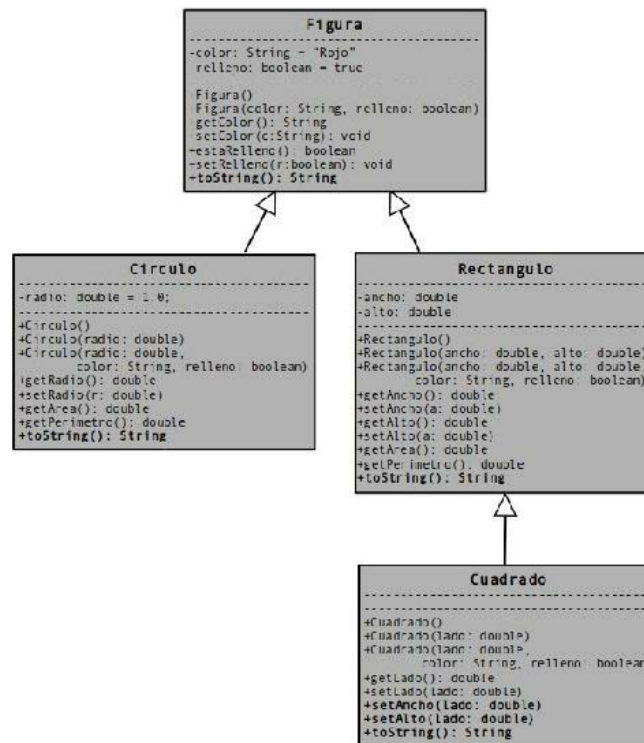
Figura

-color: String = "Rojo"
relleno: boolean = true

Figura()
Figura(color: String, relleno: boolean)
getColor(): String
setColor(c:String): void
-estaRelleno(): boolean
-setRelleno(r:boolean): void
+toString(): String

Circulo

-radio: double = 1.0;

+Circulo()
+Circulo(radio: double)
+Circulo(radio: double, color: String, relleno: boolean)
(getRadio(): double
+setRadio(r: double)
+getArea(): double
+getPerimetro(): double
+toString(): String

Rectangulo

-ancho: double
-alto: double

+Rectangulo()
+Rectangulo(ancho: double, alto: double)
+Rectangulo(ancho: double, alto: double color: String, relleno: boolean)
+getAncho(): double
+setAncho(a: double)
+getAlto(): double
+setAlto(a: double)
+getArea(): double
+getPerimetro(): double
+toString(): String

Cuadrado

+Cuadrado()
+Cuadrado(lado: double)
+Cuadrado(lado: double, color: String, relleno: boolean
+getLado(): double
+setLado(lado: double)
+setAncho(lado: double)
+setAlto(lado: double)
+toString(): String